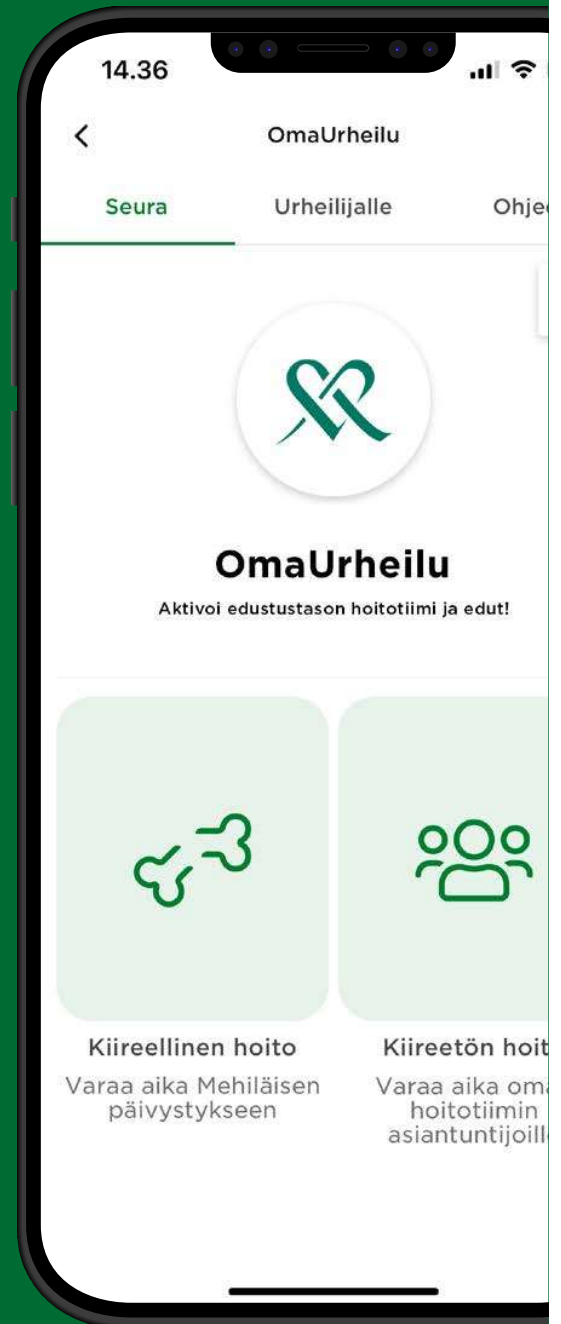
14.36

OmaUrheilu

Seura Urheilijalle Ohje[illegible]

OmaUrheilu

Aktivoi edustustason hoitotiimi ja edut!

Kiireellinen hoito
Varaa aika Mehiläisen päivystykseen

Kiireetön hoit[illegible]
Varaa aika oma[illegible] hoitotiimin asiantuntijoill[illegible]